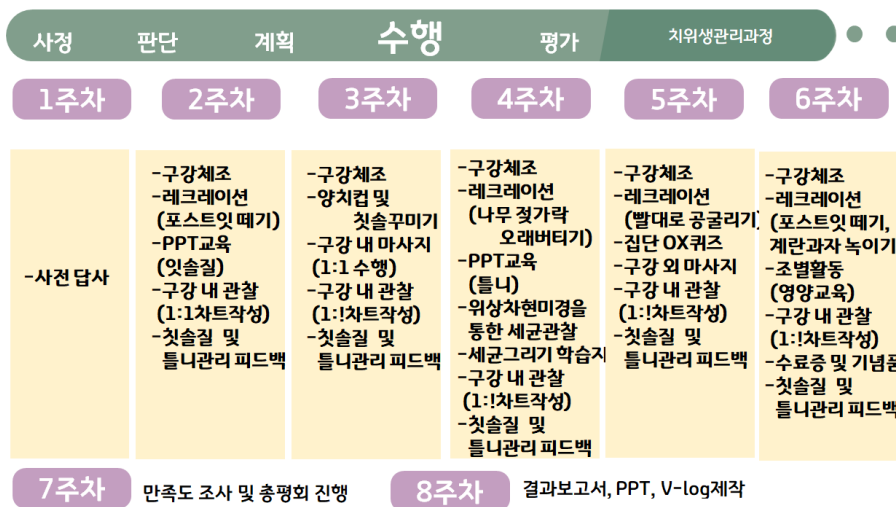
사정 판단 계획 수행 평가 치위생관리과정

1주차 2주차 3주차 4주차 5주차 6주차

-사전 답사

-구강체조
-레크레이션 (포스트잇 떼기)
-PPT교육 (잇솔질)
-구강 내 관찰 (1:1차트작성)
-칫솔질 및 틀니관리 피드백

-구강체조
-양치컵 및 칫솔꾸미기
-구강 내 마사지 (1:1 수행)
-구강 내 관찰 (1:!차트작성)
-칫솔질 및 틀니관리 피드백

-구강체조
-레크레이션 (나무 젓가락 오래버티기)
-PPT교육 (틀니)
-위상차현미경을 통한 세균관찰
-세균그리기 학습지
-구강 내 관찰 (1:!차트작성)
-칫솔질 및 틀니관리 피드백

-구강체조
-레크레이션 (빨대로 공굴리기)
-집단 OX퀴즈
-구강 외 마사지
-구강 내 관찰 (1:!차트작성)
-칫솔질 및 틀니관리 피드백

-구강체조
-레크레이션 (포스트잇 떼기, 계란과자 녹이기
-조별활동 (영양교육)
-구강 내 관찰 (1:!차트작성)
-수료증 및 기념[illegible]
-칫솔질 및 틀니관리 피드백

7주차 만족도 조사 및 총평회 진행

8주차 결과보고서, PPT, V-log제작